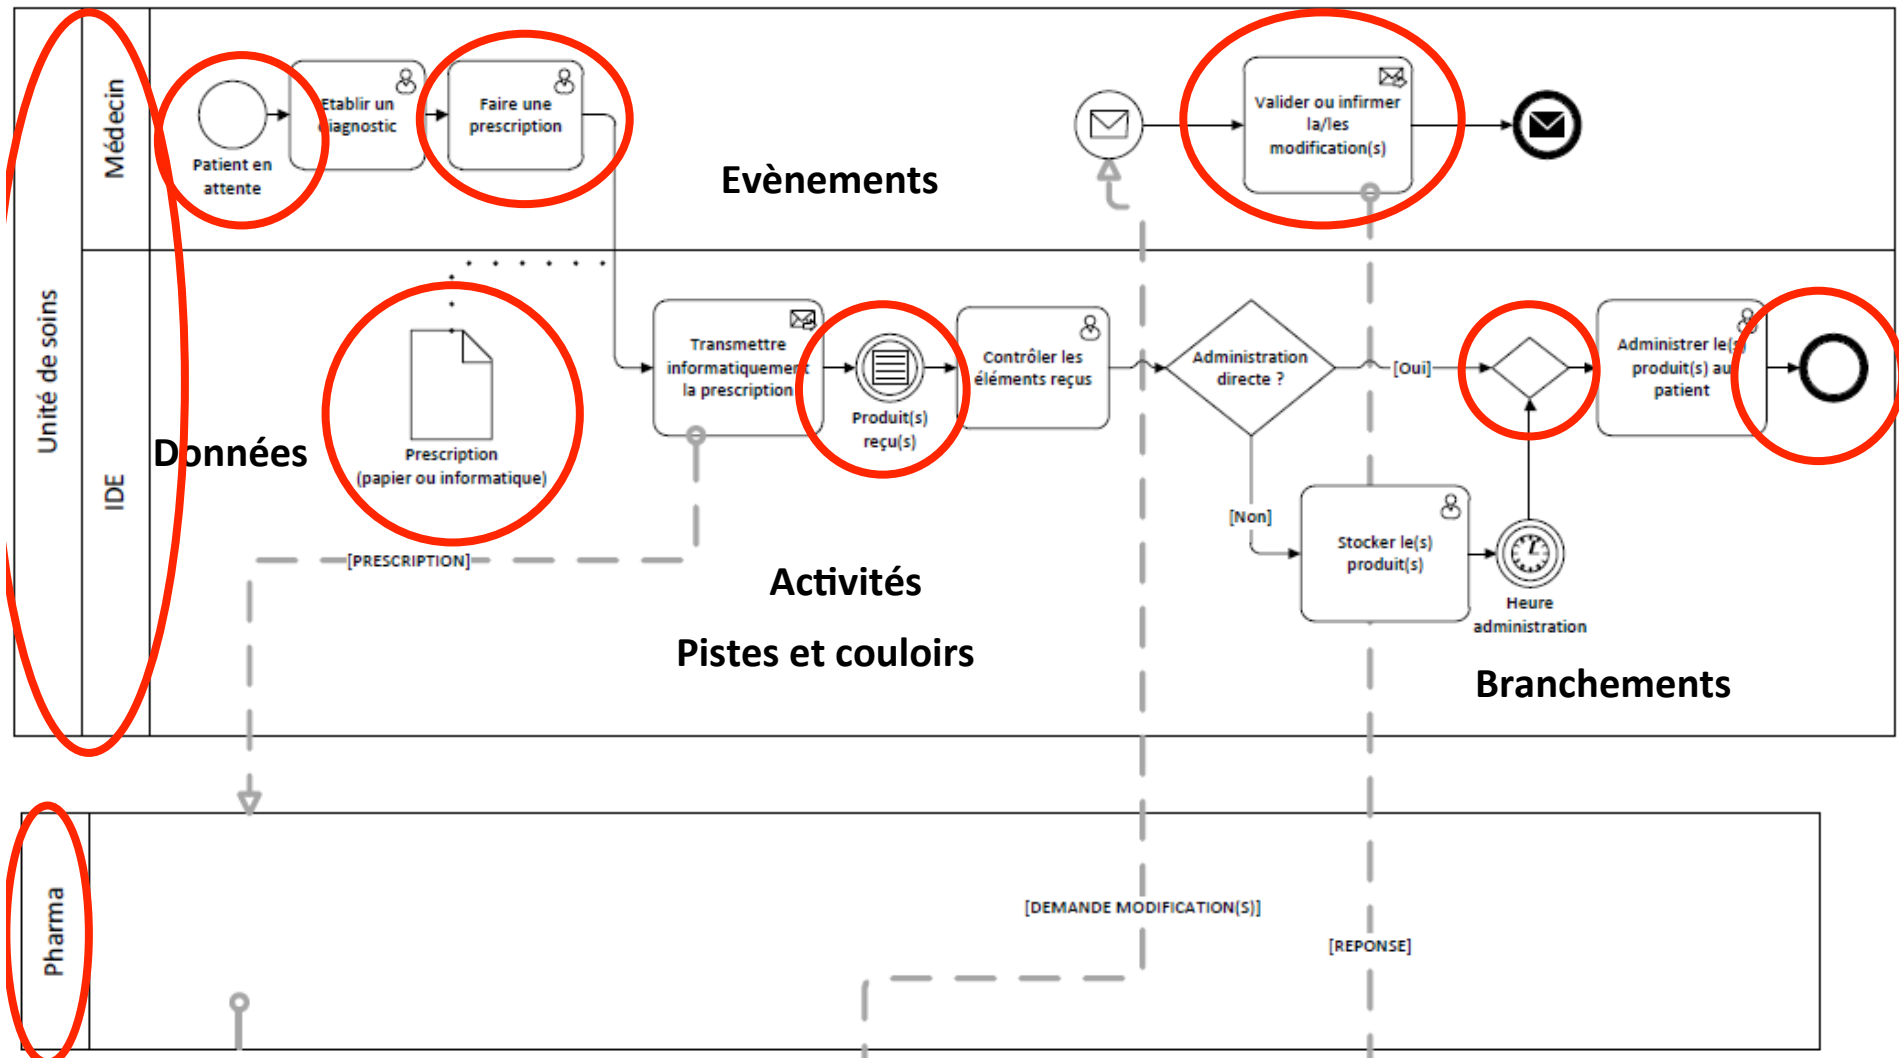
Unité de soins

Médecin

Patient en attente

Etablir un diagnostic

Faire une prescription

Evènements

Valider ou infirmer la/les modification(s)

IDE

Prescription (papier ou informatique)

Données

Transmettre informatiquement la prescription

Produit(s) reçu(s)

Contrôler les éléments reçus

Administration directe ?

[Oui]

Administrer le(s) produit(s) au patient

[Non]

Stocker le(s) produit(s)

Heure administration

[PRESCRIPTION]

Activités

Pistes et couloirs

Branchements

Pharma

[DEMANDE MODIFICATION(S)]

[REPONSE]